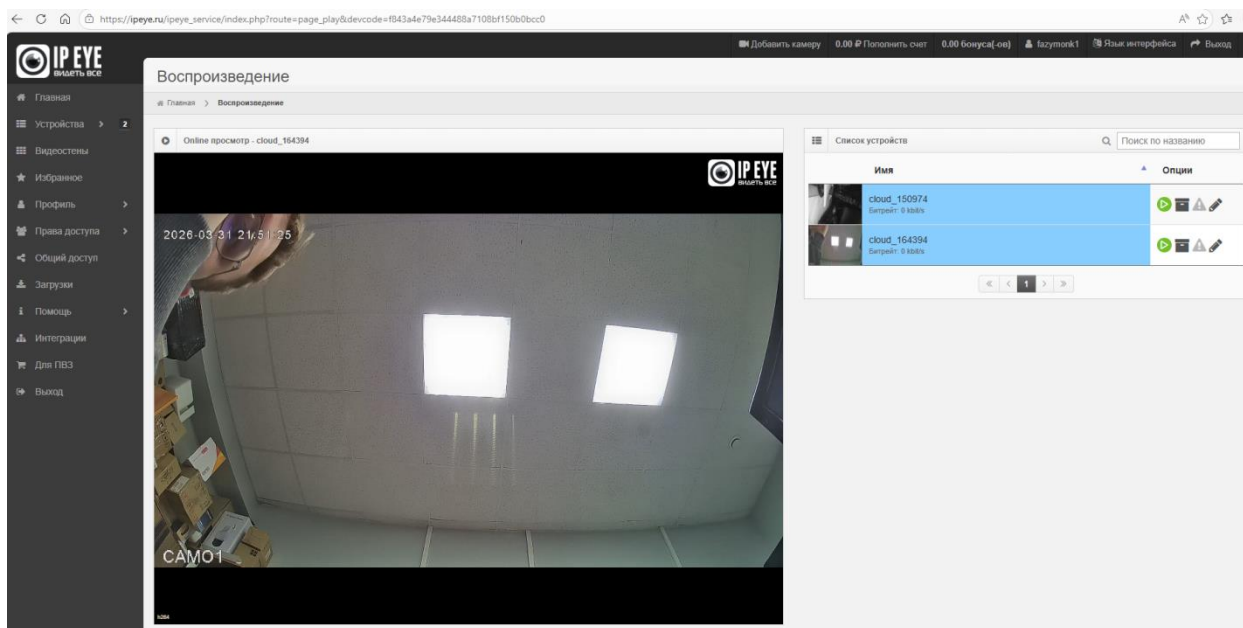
https://ipeye.ru/ipeye_service/index.php?route=page_play&devcode=f843a4e79e344488a7108bf150b0bcc0

IP EYE
видеть все

Добавить камеру 0.00 ₽ Пополнить счет 0.00 бонуса(-ов) fazymonk1 Язык интерфейса Выход

Главная
Устройства 2
Видеостены
Избранное
Профиль
Права доступа
Общий доступ
Загрузки
Помощь
Интеграции
Для ПВЗ
Выход

Воспроизведение

Главная > Воспроизведение

Online просмотр - cloud_164394

IP EYE
видеть все

2026-03-31 21:51:25

CAM01

h264

Список устройств

Поиск по названию

| Имя | Опции |
|---|---|
| cloud_150974 Битрейт: 0 kbit/s | |
| cloud_164394 Битрейт: 0 kbit/s | |

« ‹ 1 › »